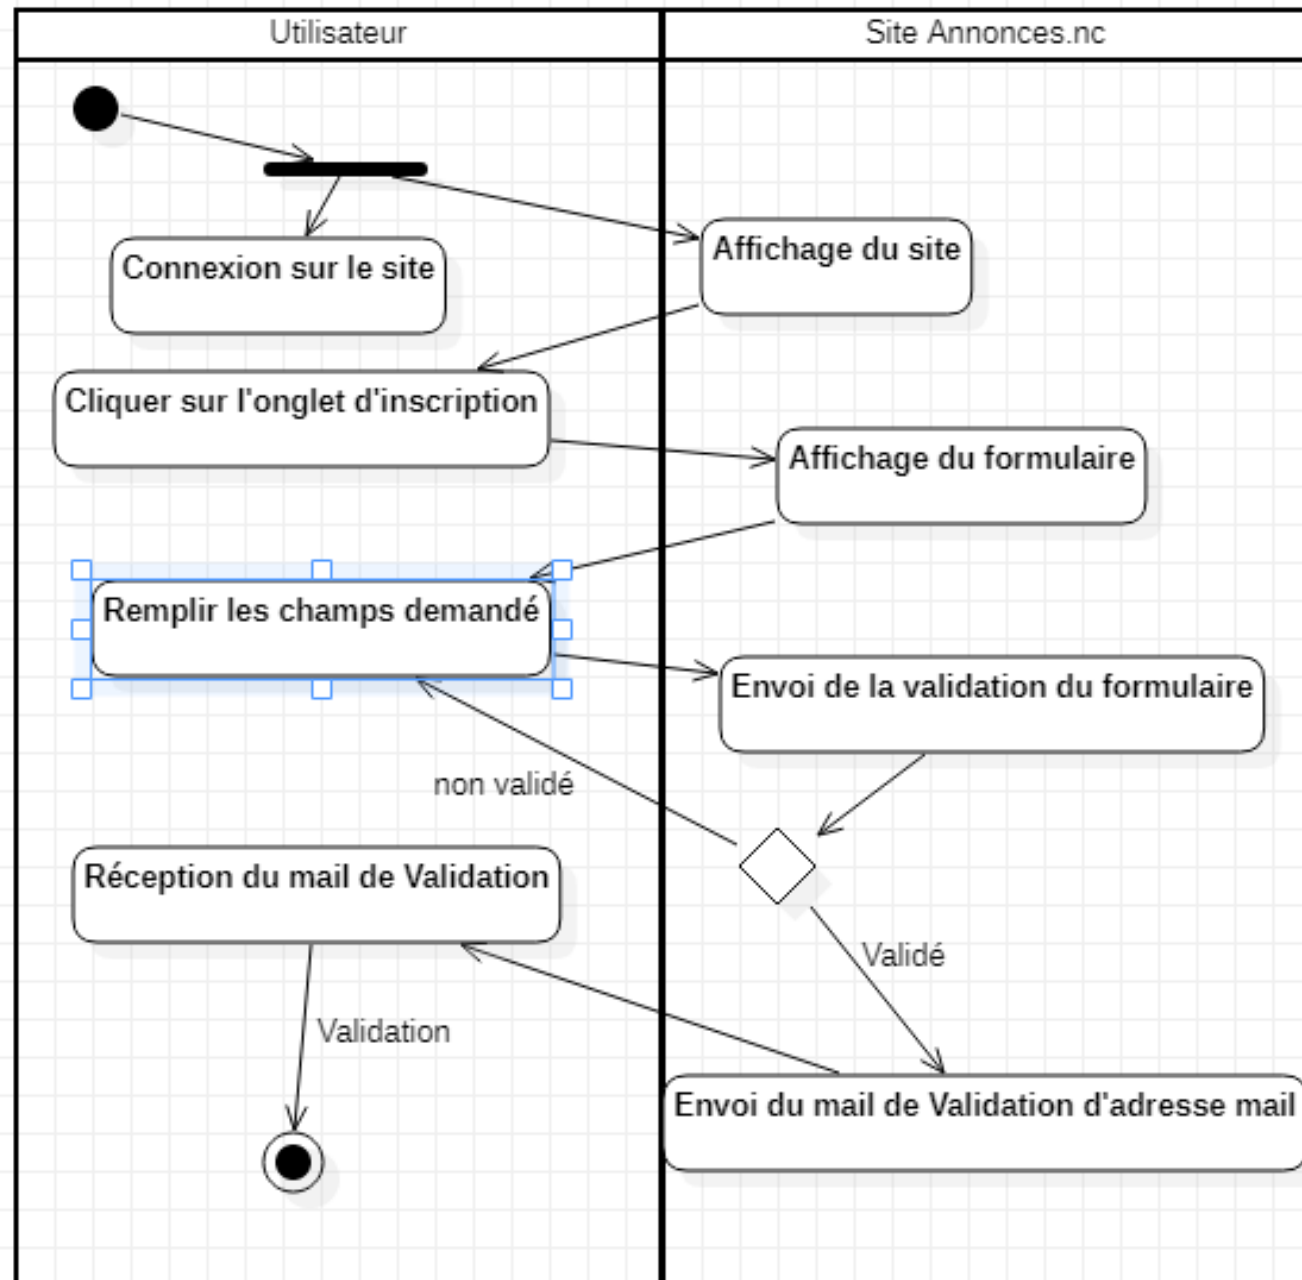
Utilisateur

Site Annonces.nc

Affichage du site

Connexion sur le site

Cliquer sur l'onglet d'inscription

Affichage du formulaire

Remplir les champs demandé

Envoi de la validation du formulaire

non validé

Réception du mail de Validation

Validé

Validation

Envoi du mail de Validation d'adresse mail